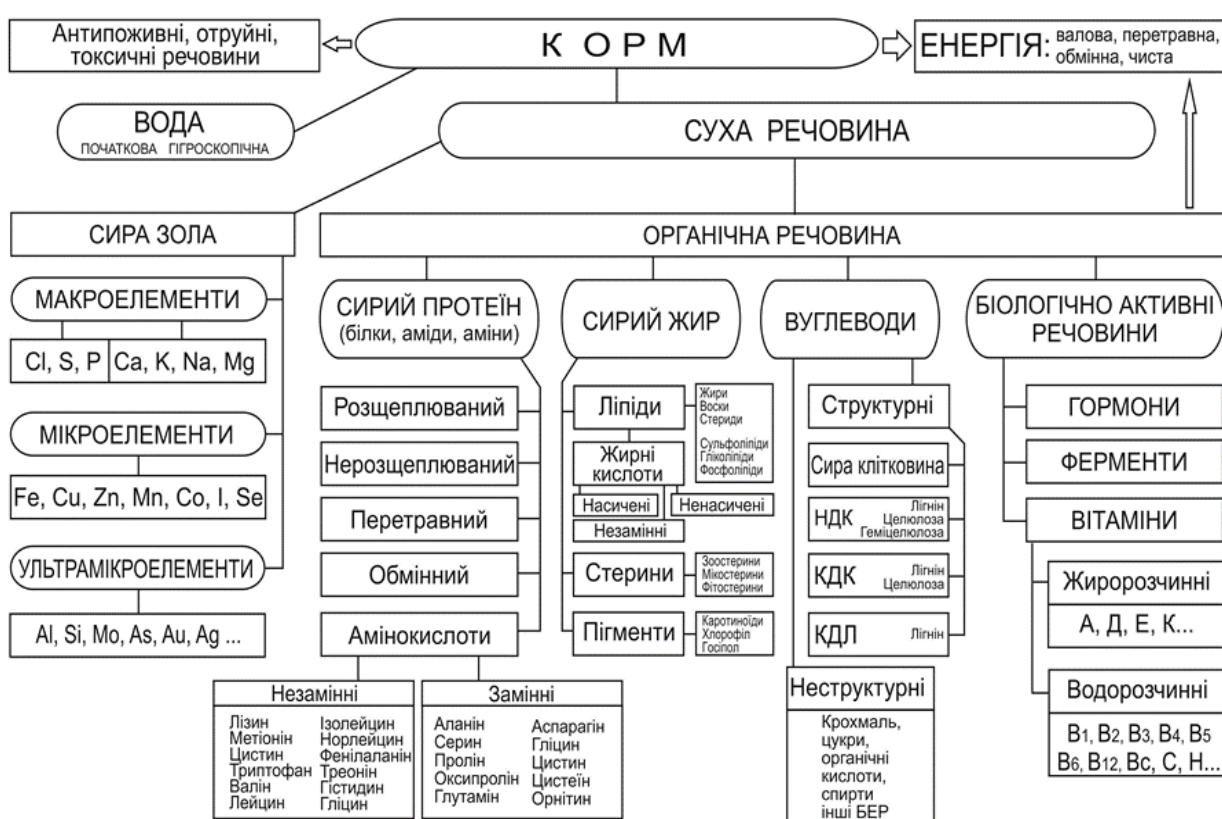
Антипоживні, отруйні, токсичні речовини

К О Р М

ЕНЕРГІЯ: валова, перетравна, обмінна, чиста

ВОДА
ПОЧАТКОВА ГІГРОСКОПІЧНА

СУХА РЕЧОВИНА

СИРА ЗОЛА

ОРГАНІЧНА РЕЧОВИНА

МАКРОЕЛЕМЕНТИ

Cl, S, P | Ca, K, Na, Mg

МІКРОЕЛЕМЕНТИ

Fe, Cu, Zn, Mn, Co, I, Se

УЛЬТРАМІКРОЕЛЕМЕНТИ

Al, Si, Mo, As, Au, Ag ...

СИРИЙ ПРОТЕЇН (білки, аміди, аміни)

Розщеплюваний

Нерозщеплюваний

Перетравний

Обмінний

Амінокислоти

Незамінні
Лізин
Метіонін
Цистин
Триптофан
Валін
Лейцин
Ізолейцин
Норлейцин
Фенілаланін
Треонін
Гістидин
Гліцин

Замінні
Аланін
Серин
Пролін
Оксипролін
Глутамін
Аспарагін
Гліцин
Цистин
Цистеїн
Орнітин

СИРИЙ ЖИР

Ліпіди
Жири
Воски
Стериди
Сульфоліпіди
Гліколіпіди
Фосфоліпіди

Жирні кислоти

Насичені
Ненасичені
Незамінні

Стерини
Зоостерини
Мікостерини
Фітостерини

Пігменти
Каротиноїди
Хлорофіл
Госипол

ВУГЛЕВОДИ

Структурні

Сира клітковина

НДК
Лігнін
Целюлоза
Геміцелюлоза

КДК
Лігнін
Целюлоза

КДЛ
Лігнін

Неструктурні

Крохмаль, цукри, органічні кислоти, спирти інші БЕР

БІОЛОГІЧНО АКТИВНІ РЕЧОВИНИ

ГОРМОНИ

ФЕРМЕНТИ

ВІТАМІНИ

Жиророзчинні

А, Д, Е, К...

Водорозчинні

$B_1$, $B_2$, $B_3$, $B_4$, $B_5$
$B_6$, $B_{12}$, Вс, С, Н...